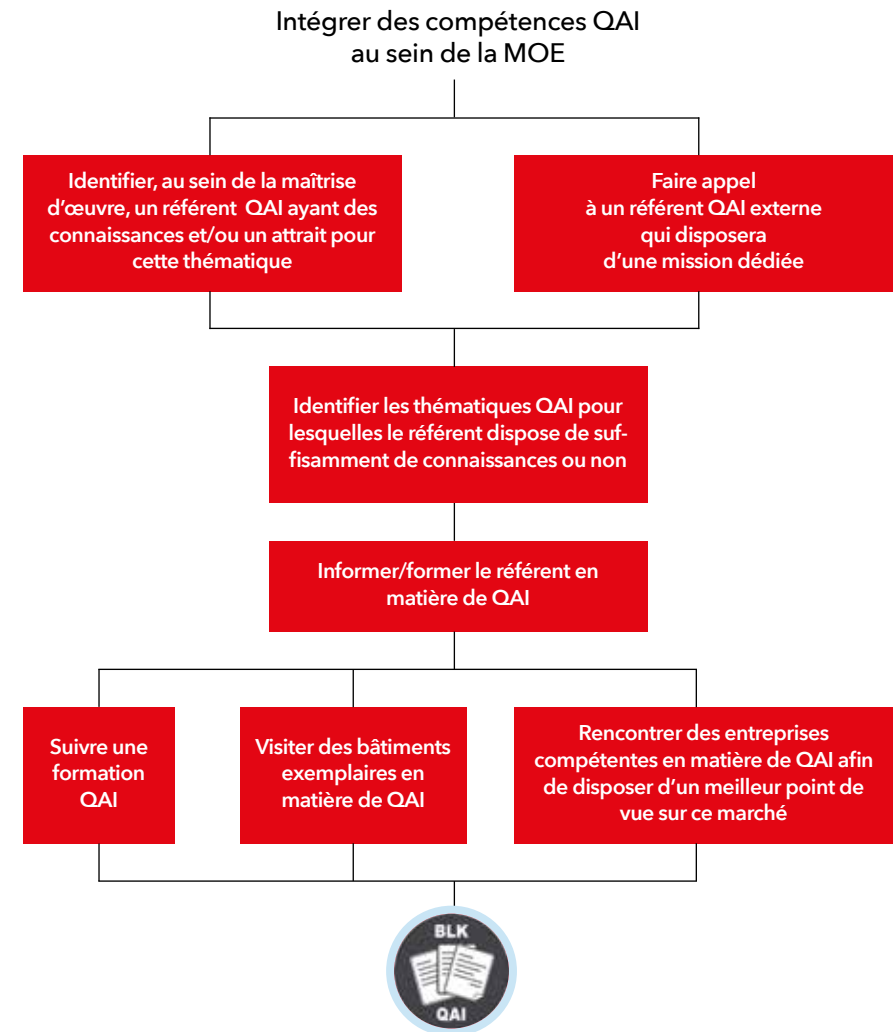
Intégrer des compétences QAI au sein de la MOE

Identifier, au sein de la maîtrise d'œuvre, un référent QAI ayant des connaissances et/ou un attrait pour cette thématique

Faire appel à un référent QAI externe qui disposera d'une mission dédiée

Identifier les thématiques QAI pour lesquelles le référent dispose de suffisamment de connaissances ou non

Informer/former le référent en matière de QAI

Suivre une formation QAI

Visiter des bâtiments exemplaires en matière de QAI

Rencontrer des entreprises compétentes en matière de QAI afin de disposer d'un meilleur point de vue sur ce marché

BLK
QAI